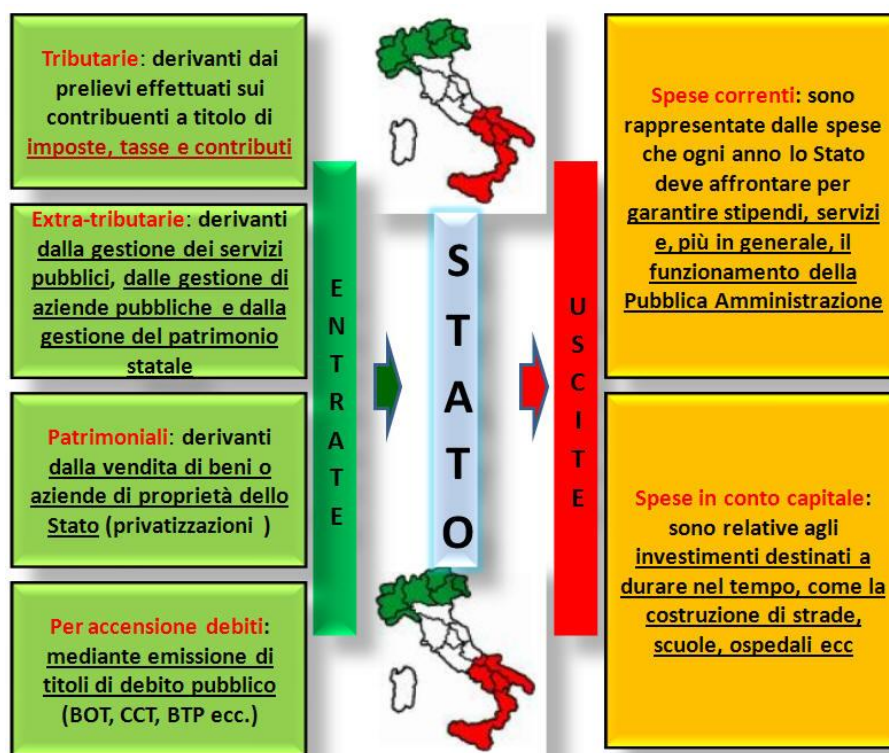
Tributarie: derivanti dai prelievi effettuati sui contribuenti a titolo di imposte, tasse e contributi

Extra-tributarie: derivanti dalla gestione dei servizi pubblici, dalle gestione di aziende pubbliche e dalla gestione del patrimonio statale

Patrimoniali: derivanti dalla vendita di beni o aziende di proprietà dello Stato (privatizzazioni )

Per accensione debiti: mediante emissione di titoli di debito pubblico (BOT, CCT, BTP ecc.)

ENTRATE

STATO

USCITE

Spese correnti: sono rappresentate dalle spese che ogni anno lo Stato deve affrontare per garantire stipendi, servizi e, più in generale, il funzionamento della Pubblica Amministrazione

Spese in conto capitale: sono relative agli investimenti destinati a durare nel tempo, come la costruzione di strade, scuole, ospedali ecc